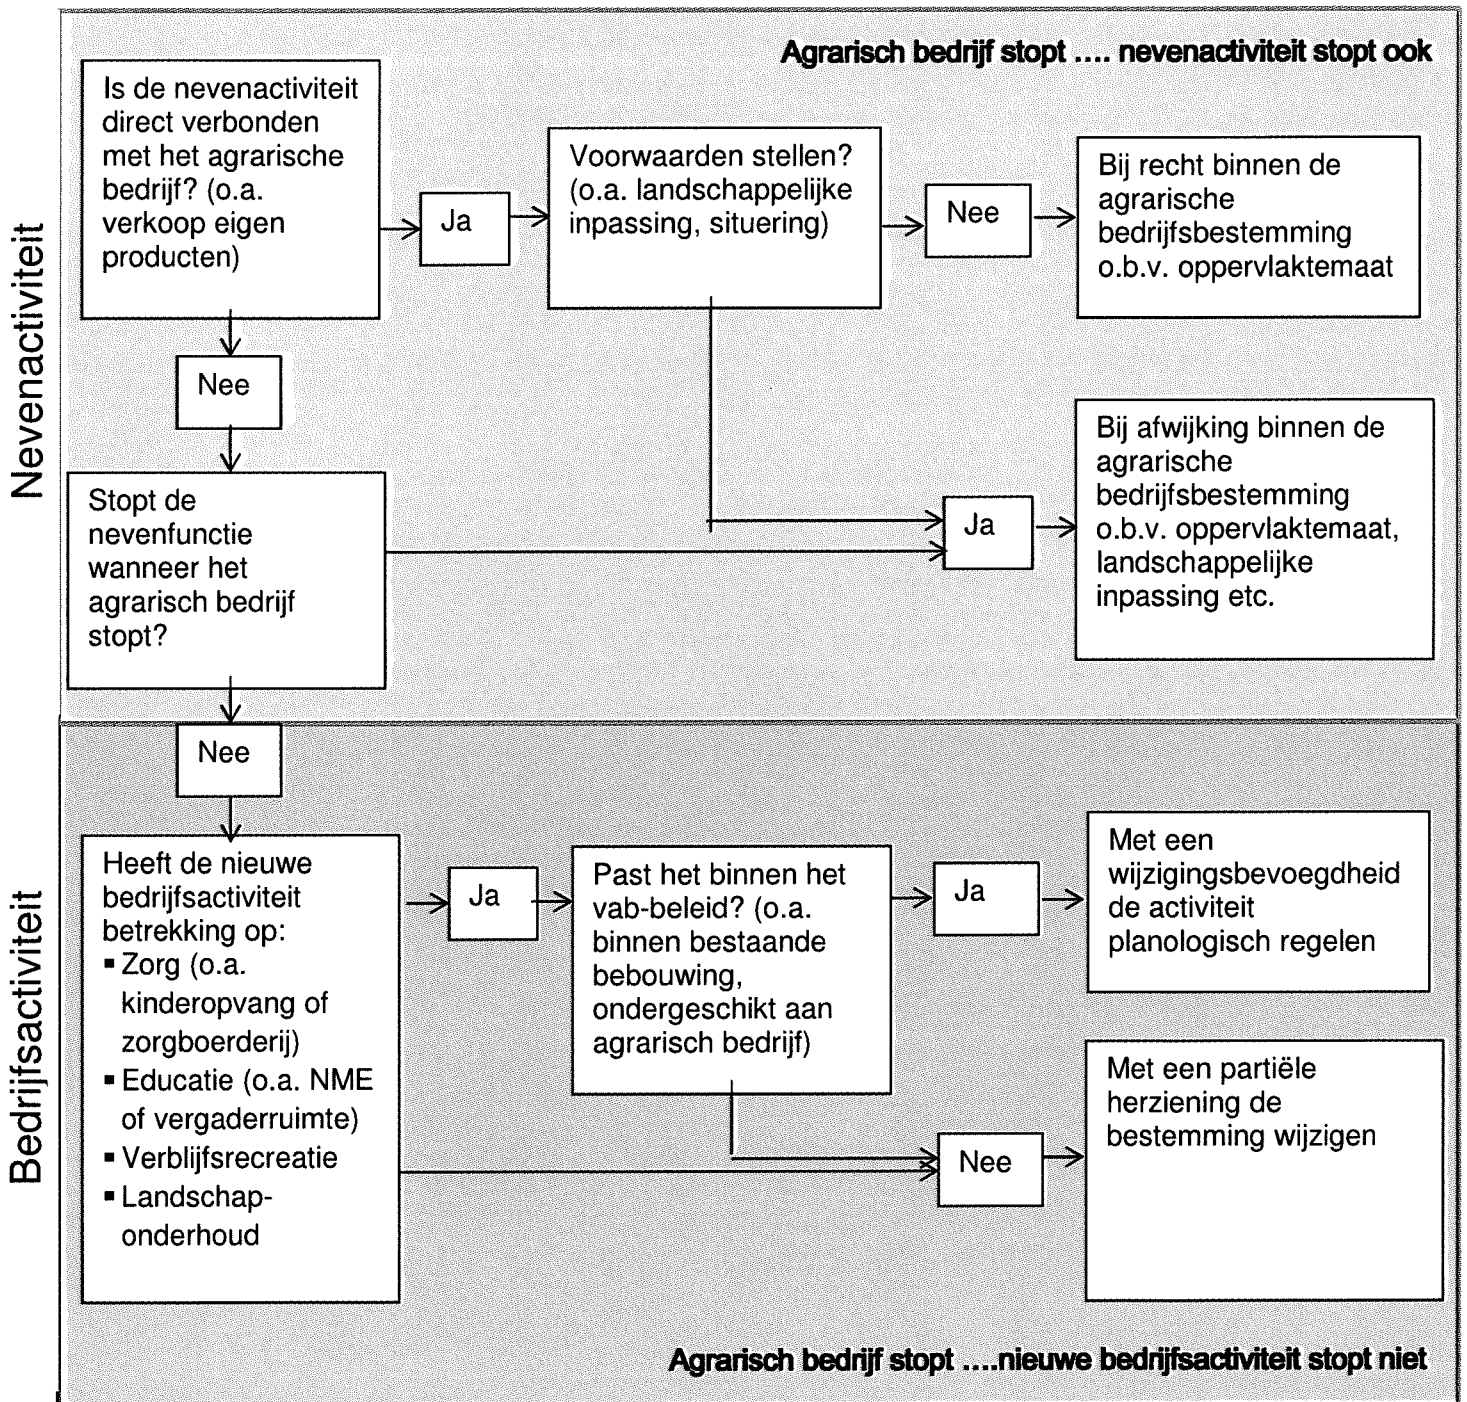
Nevenactiviteit

Agrarisch bedrijf stopt …. nevenactiviteit stopt ook

Is de nevenactiviteit direct verbonden met het agrarische bedrijf? (o.a. verkoop eigen producten)

Ja

Voorwaarden stellen? (o.a. landschappelijke inpassing, situering)

Nee

Bij recht binnen de agrarische bedrijfsbestemming o.b.v. oppervlaktemaat

Nee

Stopt de nevenfunctie wanneer het agrarisch bedrijf stopt?

Ja

Bij afwijking binnen de agrarische bedrijfsbestemming o.b.v. oppervlaktemaat, landschappelijke inpassing etc.

Nee

Bedrijfsactiviteit

Heeft de nieuwe bedrijfsactiviteit betrekking op:
▪ Zorg (o.a. kinderopvang of zorgboerderij)
▪ Educatie (o.a. NME of vergaderruimte)
▪ Verblijfsrecreatie
▪ Landschaponderhoud

Ja

Past het binnen het vab-beleid? (o.a. binnen bestaande bebouwing, ondergeschikt aan agrarisch bedrijf)

Ja

Met een wijzigingsbevoegdheid de activiteit planologisch regelen

Nee

Met een partiële herziening de bestemming wijzigen

Agrarisch bedrijf stopt ….nieuwe bedrijfsactiviteit stopt niet